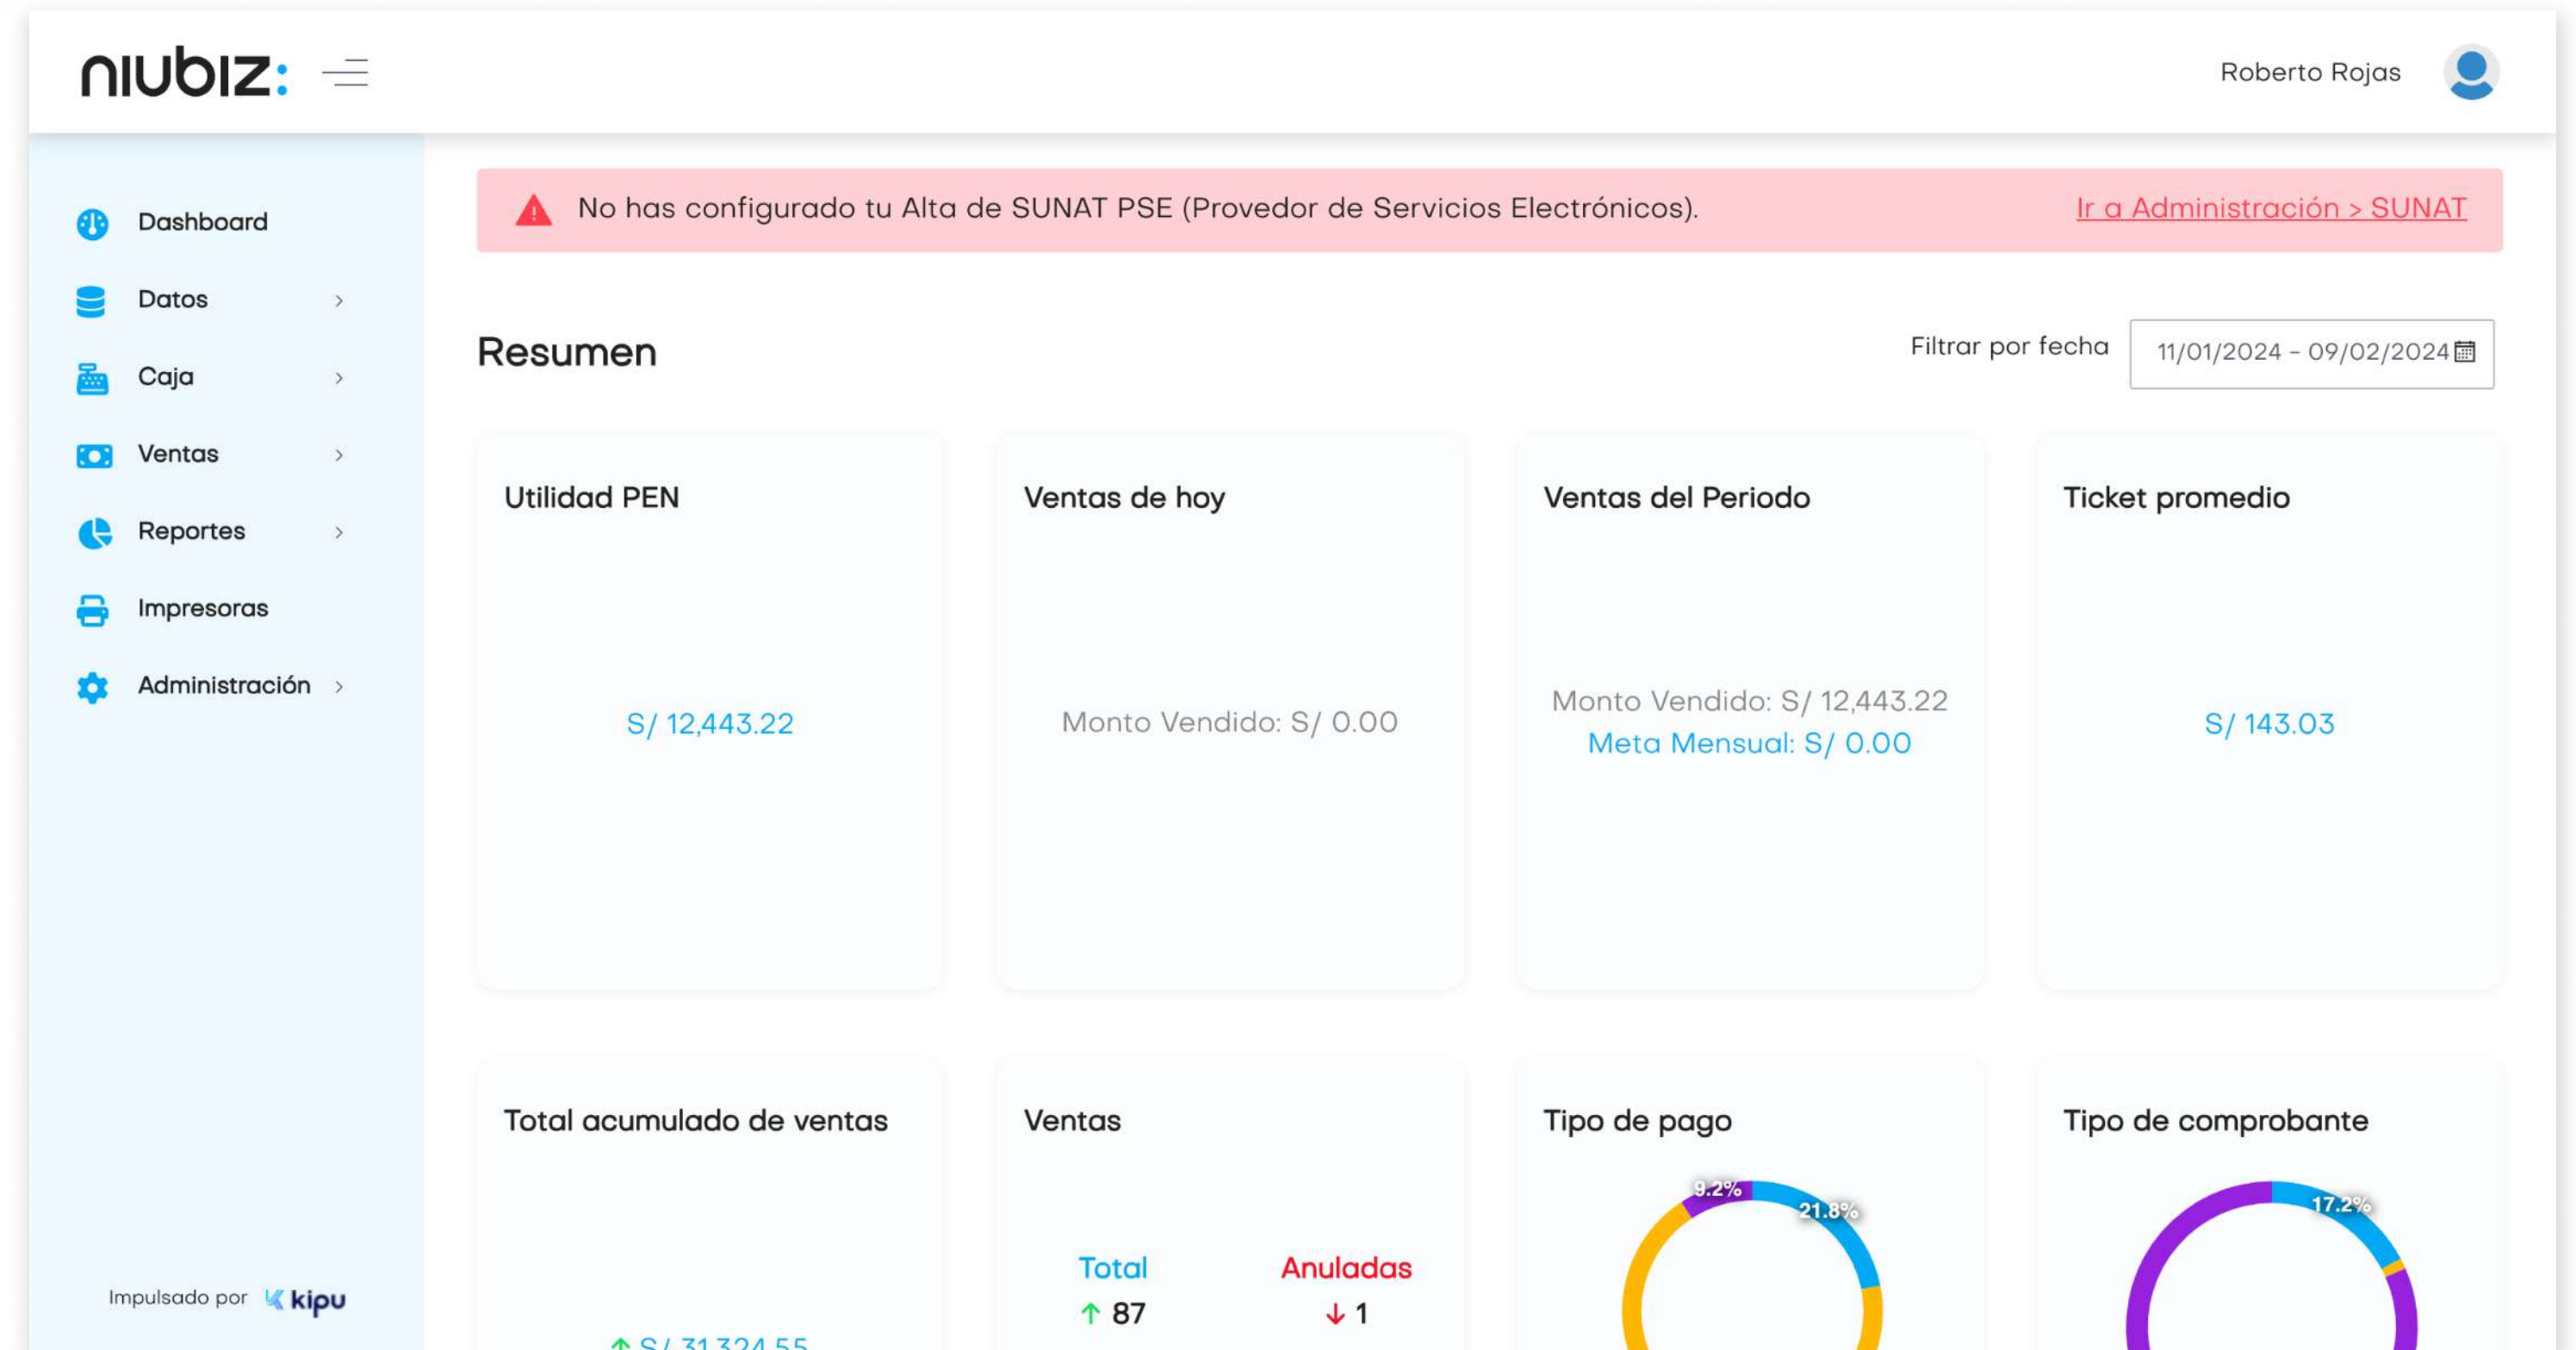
niubiz:

Roberto Rojas

Dashboard
Datos
Caja
Ventas
Reportes
Impresoras
Administración

Impulsado por kipu

No has configurado tu Alta de SUNAT PSE (Provedor de Servicios Electrónicos). Ir a Administración > SUNAT

Resumen

Filtrar por fecha 11/01/2024 - 09/02/2024

Utilidad PEN
S/ 12,443.22

Ventas de hoy
Monto Vendido: S/ 0.00

Ventas del Periodo
Monto Vendido: S/ 12,443.22
Meta Mensual: S/ 0.00

Ticket promedio
S/ 143.03

Total acumulado de ventas
↑ S/ 31,324.55

Ventas
Total ↑ 87
Anuladas ↓ 1

Tipo de pago
9.2%
21.8%

Tipo de comprobante
17.2%